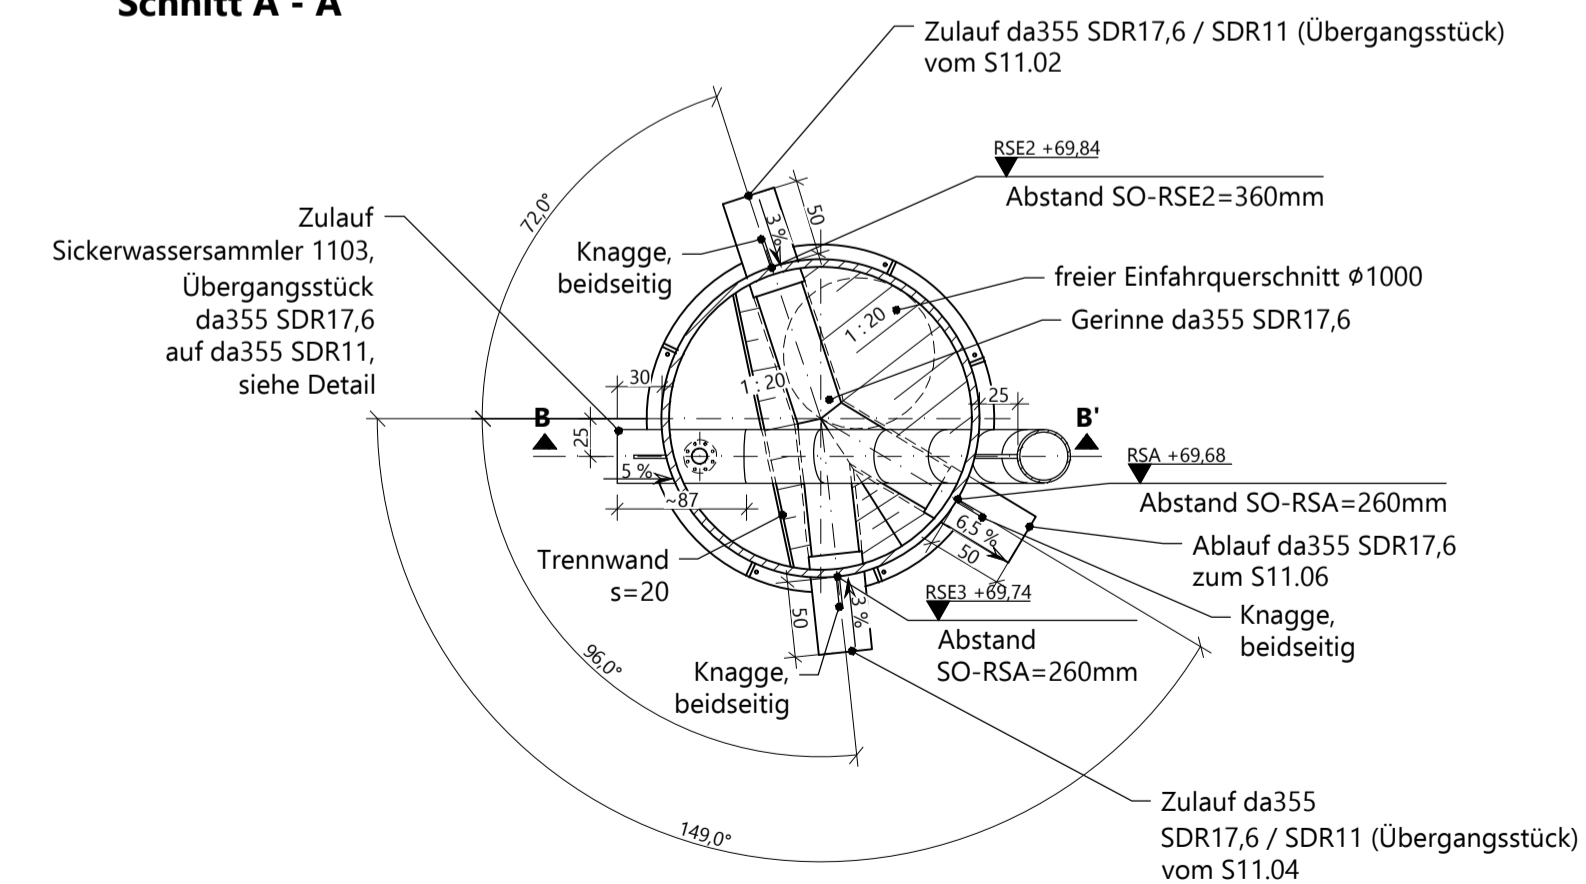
Schnitt A - A

Zulauf da355 SDR17,6 / SDR11 (Übergangsstück) vom S11.02

RSE2 +69,84
Abstand SO-RSE2=360mm

72,0°

50

3 %

Zulauf Sickerwassersammler 1103, Übergangsstück da355 SDR17,6 auf da355 SDR11, siehe Detail

Knagge, beidseitig

freier Einfahrquerschnitt ϕ1000

1 : 20

Gerinne da355 SDR17,6

1 : 20

30

25

B

B'

25

5 %

~87

RSA +69,68
Abstand SO-RSA=260mm

6,5 %

50

Ablauf da355 SDR17,6 zum S11.06

Trennwand s=20

RSE3 +69,74

Knagge, beidseitig

50

3 %

Abstand SO-RSA=260mm

96,0°

Knagge, beidseitig

Zulauf da355 SDR17,6 / SDR11 (Übergangsstück) vom S11.04

149,0°